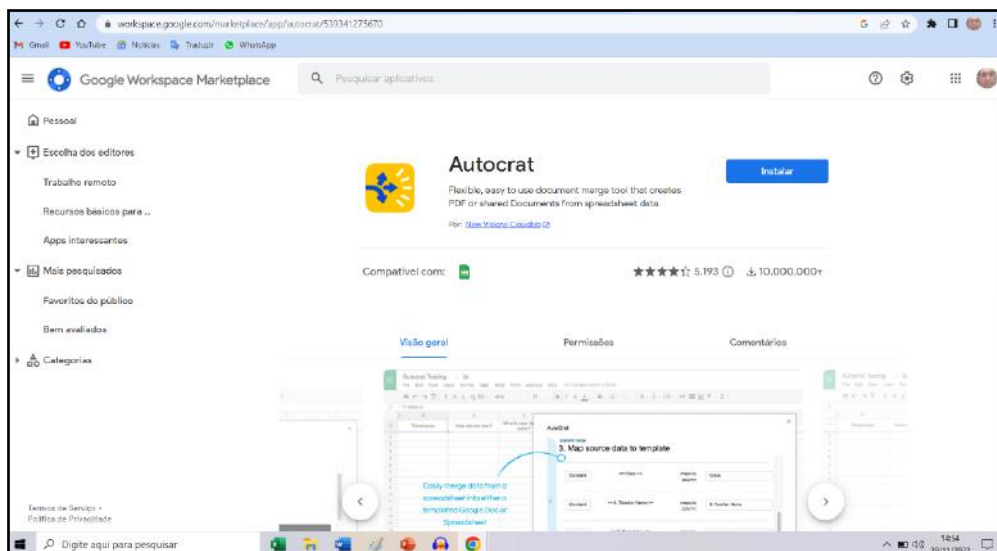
workspace.google.com/marketplace/app/autocrat/539341275670

Gmail YouTube Notícias Traduzir WhatsApp

Google Workspace Marketplace

Pesquisar aplicativos

Pessoal

Escolha dos editores

Trabalho remoto

Recursos básicos para ...

Apps interessantes

Mais pesquisados

Favoritos do público

Bem avaliados

Categorias

Autocrat

Flexible, easy to use document merge tool that creates PDF or shared Documents from spreadsheet data.

Por: New Visions CloudLab

Instalar

Compatível com:

★★★★☆ 5.193 ⓘ ⤓ 10.000.000+

Visão geral

Permissões

Comentários

Autocrat

3. Map source data to template

Easily merge data from a spreadsheet into either a templated Google Doc or Spreadsheet

Termos de Serviço • Política de Privacidade

Digite aqui para pesquisar

14:54